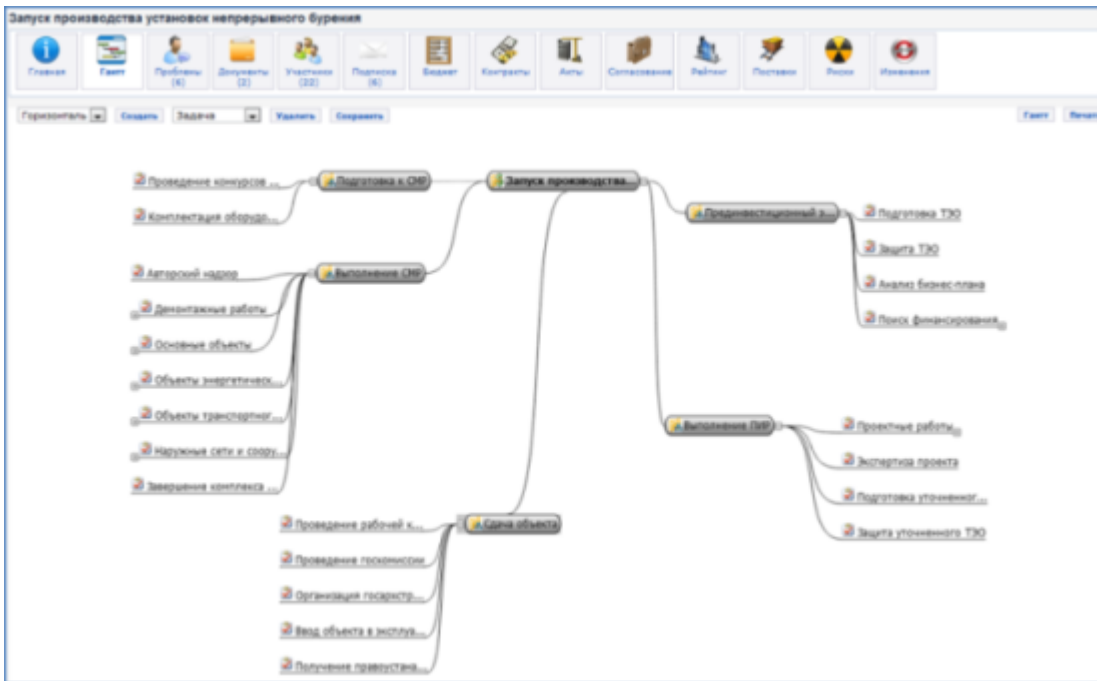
Запуск производства установок непрерывного бурения

Главная | Гантт | Проблемы (6) | Документы (2) | Участники (22) | Подписка (6) | Бюджет | Контракты | Акты | Согласование | Рейтинг | Поставки | Риски | Изменения

Горизонталь | Создать | Задача | Удалить | Сохранить

Гантт | Печат

Запуск производства...

Подготовка к СМР
Проведение конкурсов ...
Комплектация оборудо...

Выполнение СМР
Авторский надзор
Демонтажные работы
Основные объекты
Объекты энергетическ...
Объекты транспортног...
Наружные сети и соору...
Завершение комплекса ...

Сдача объекта
Проведение рабочей к...
Проведение госкомисси
Организация госрегистр...
Ввод объекта в эксплуа...
Получение правоустана...

Предынвестиционный э...
Подготовка ТЭО
Защита ТЭО
Анализ бизнес-плана
Поиск финансирования

Выполнение ПИР
Проектные работы
Экспертиза проекта
Подготовка уточненног...
Защита уточненного ТЭО